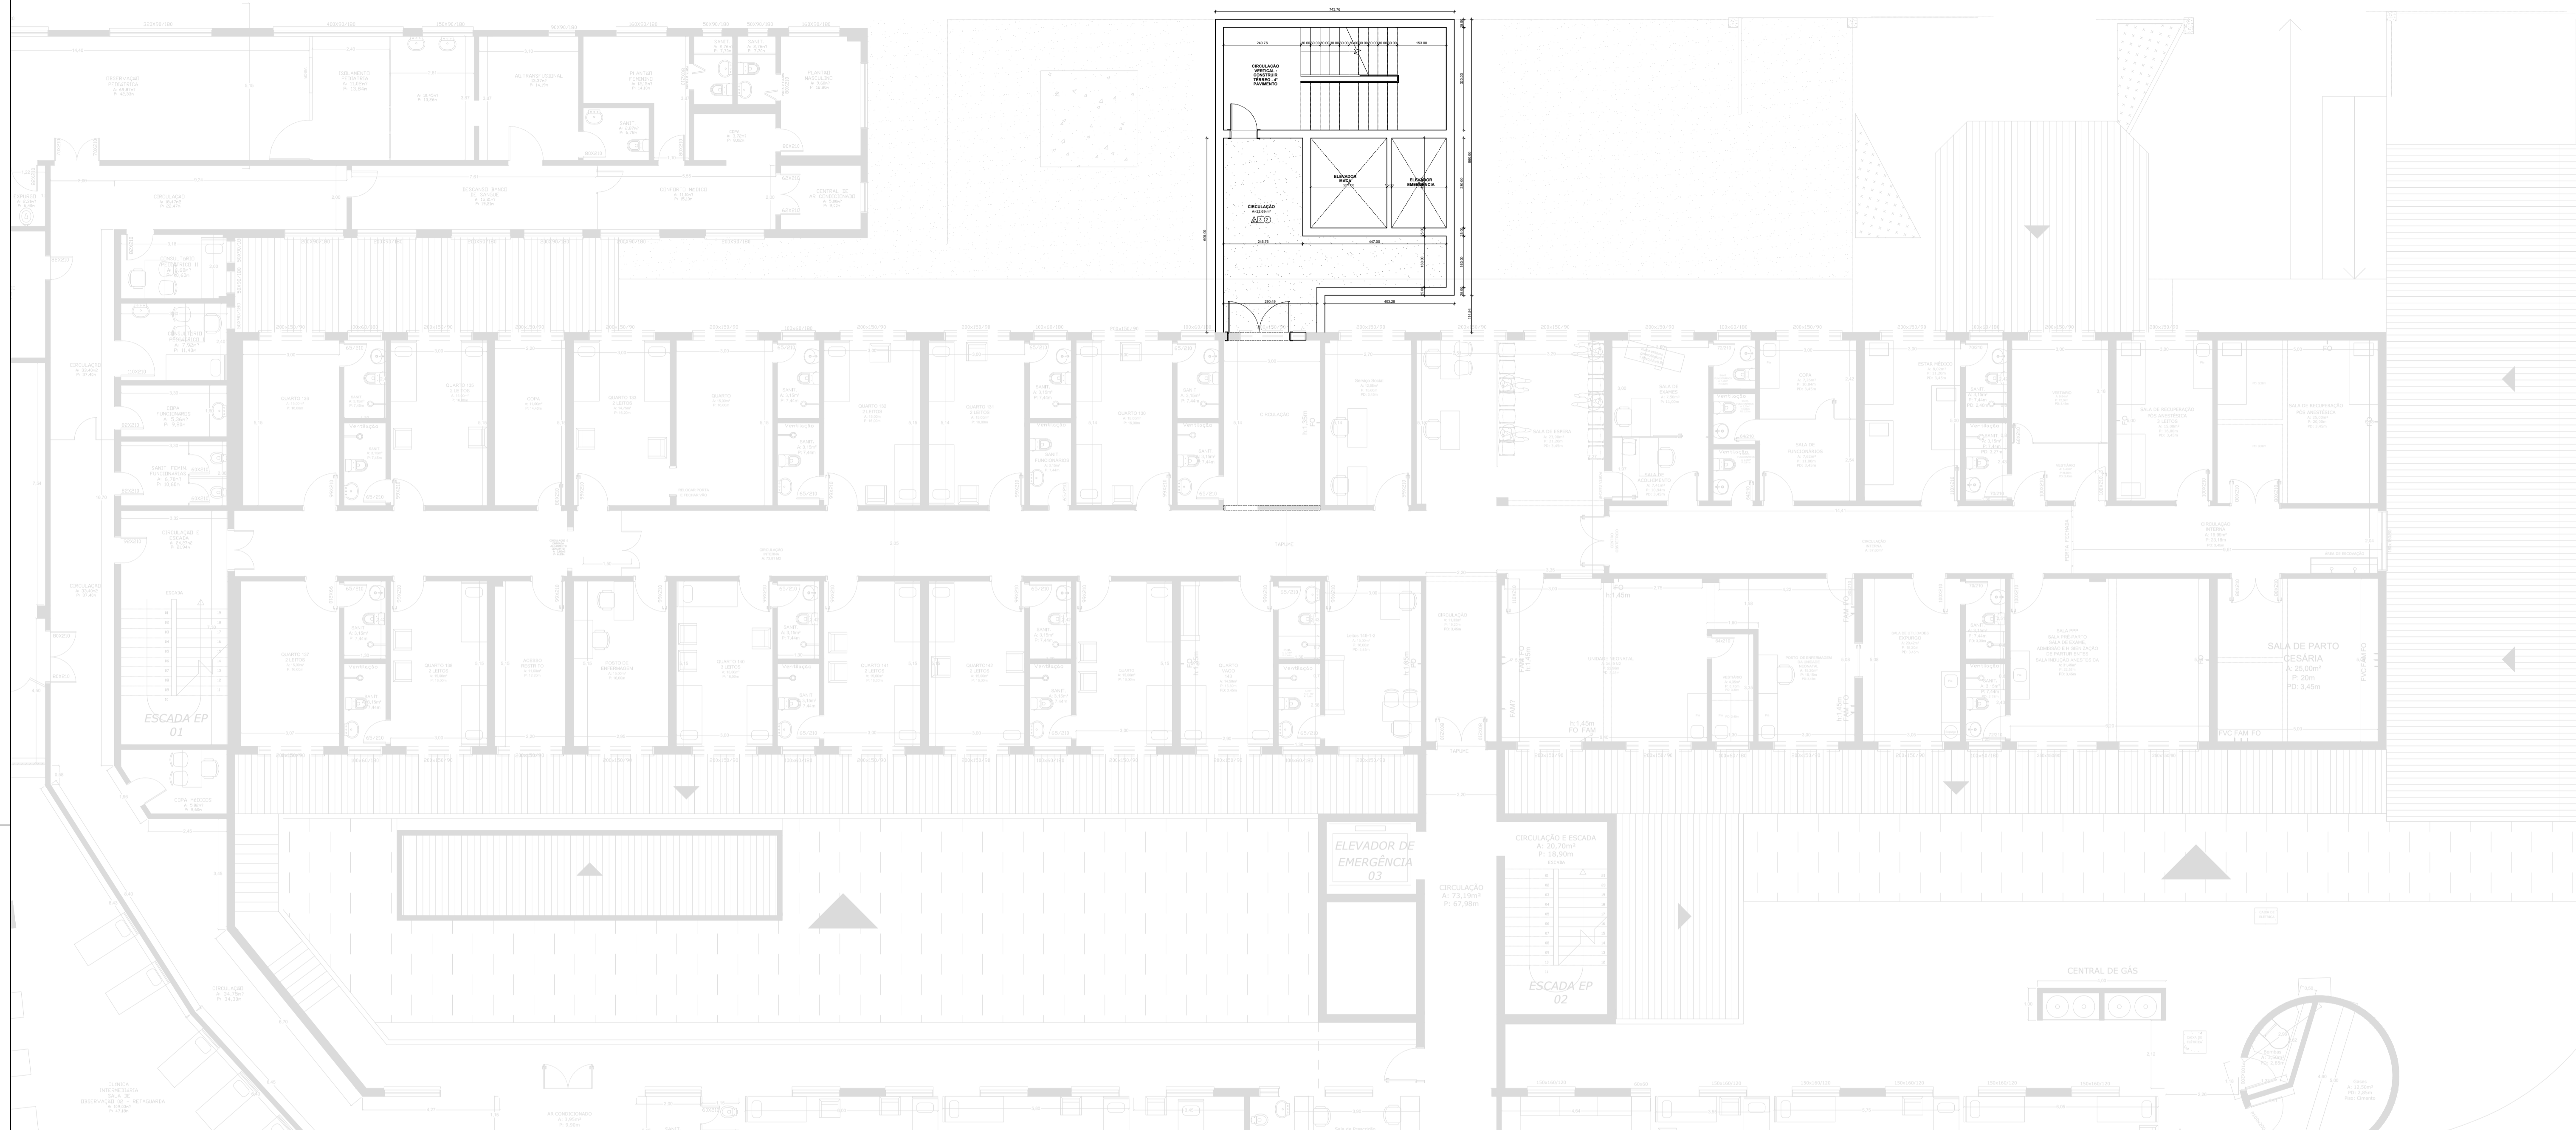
CIRCULAÇÃO VERTICAL CONSTRUIR TÉRREO - 4º PAVIMENTO

ELEVADOR MACA

ELEVADOR EMERGÊNCIA

CIRCULAÇÃO

ESCADA EP 01

ELEVADOR DE EMERGÊNCIA 03

CIRCULAÇÃO E ESCADA
A: 20,70m²
P: 18,90m

CIRCULAÇÃO
A: 73,15m²
P: 67,98m

ESCADA EP 02

SALA DE PARTO CESÁRIA
A: 25,00m²
P: 20m
PD: 3.45m

CENTRAL DE GÁS